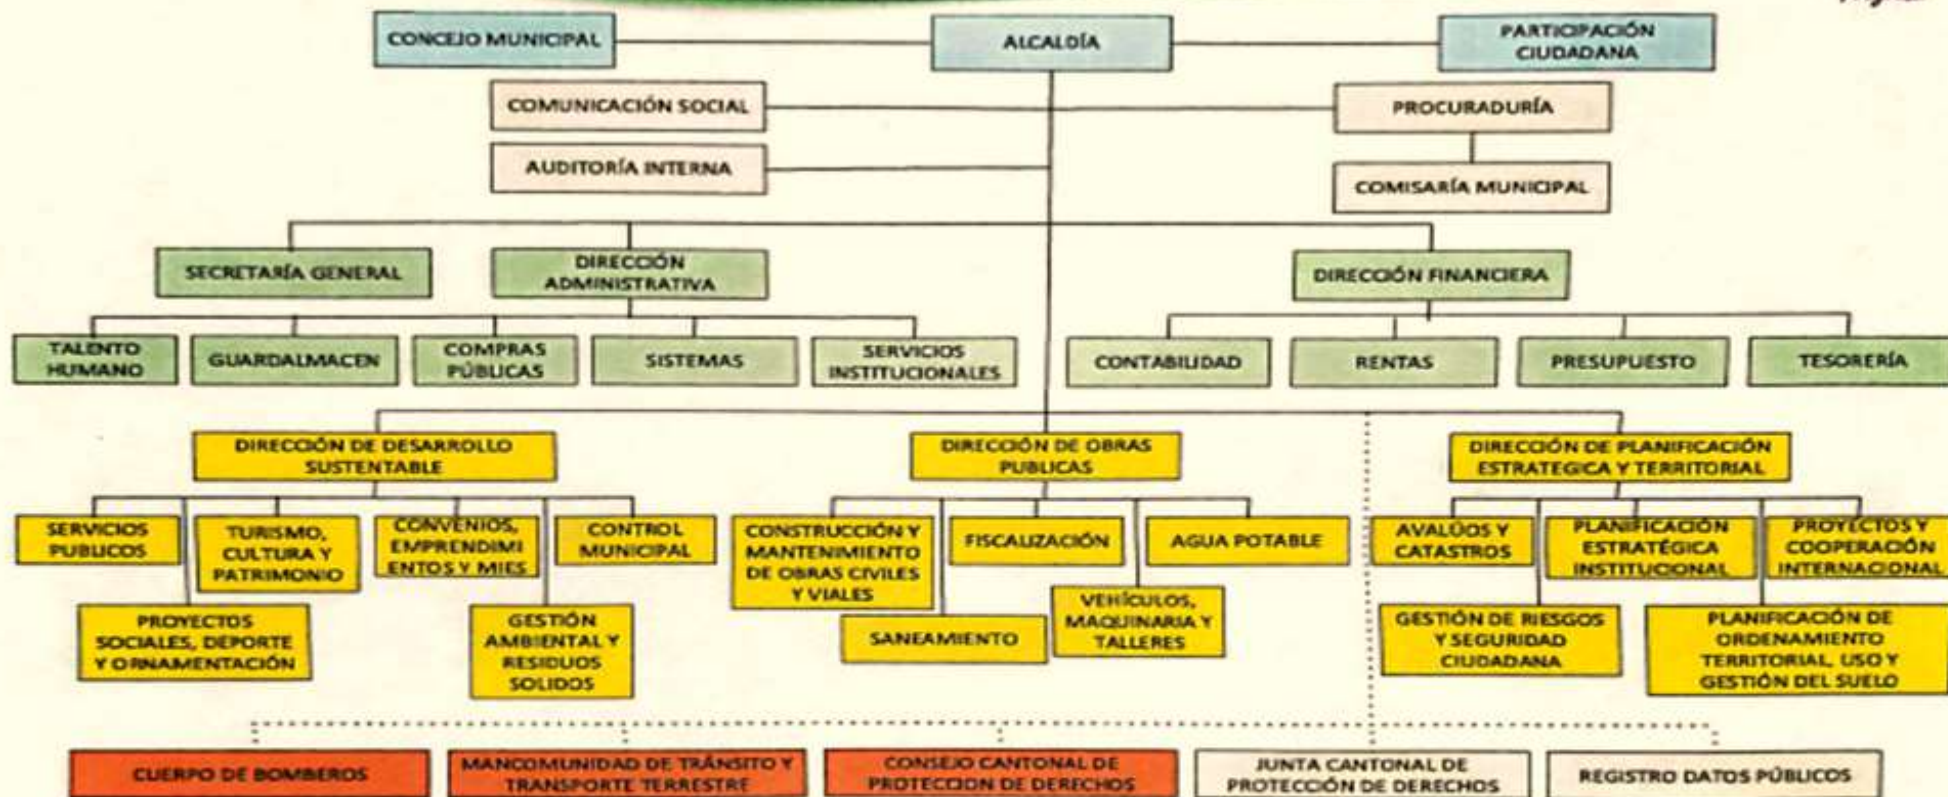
CONCEJO MUNICIPAL

ALCALDÍA

PARTICIPACIÓN CIUDADANA

COMUNICACIÓN SOCIAL

PROCURADURÍA

AUDITORÍA INTERNA

COMISARÍA MUNICIPAL

SECRETARÍA GENERAL

DIRECCIÓN ADMINISTRATIVA

DIRECCIÓN FINANCIERA

TALENTO HUMANO

GUARDALMACEN

COMPRAS PÚBLICAS

SISTEMAS

SERVICIOS INSTITUCIONALES

CONTABILIDAD

RENTAS

PRESUPUESTO

TESORERÍA

DIRECCIÓN DE DESARROLLO SUSTENTABLE

DIRECCIÓN DE OBRAS PUBLICAS

DIRECCIÓN DE PLANIFICACIÓN ESTRATEGICA Y TERRITORIAL

SERVICIOS PUBLICOS

TURISMO, CULTURA Y PATRIMONIO

CONVENIOS, EMPRENDIMIENTOS Y MIES

CONTROL MUNICIPAL

CONSTRUCCIÓN Y MANTENIMIENTO DE OBRAS CIVILES Y VIALES

FISCALIZACIÓN

AGUA POTABLE

AVALÚOS Y CATASTROS

PLANIFICACIÓN ESTRATÉGICA INSTITUCIONAL

PROYECTOS Y COOPERACIÓN INTERNACIONAL

PROYECTOS SOCIALES, DEPORTE Y ORNAMENTACIÓN

GESTIÓN AMBIENTAL Y RESIDUOS SOLIDOS

SANEAMIENTO

VEHÍCULOS, MAQUINARIA Y TALLERES

GESTIÓN DE RIESGOS Y SEGURIDAD CIUDADANA

PLANIFICACIÓN DE ORDENAMIENTO TERRITORIAL, USO Y GESTIÓN DEL SUELO

CUERPO DE BOMBEROS

MANCOMUNIDAD DE TRÁNSITO Y TRANSPORTE TERRESTRE

CONSEJO CANTONAL DE PROTECCION DE DERECHOS

JUNTA CANTONAL DE PROTECCIÓN DE DERECHOS

REGISTRO DATOS PÚBLICOS